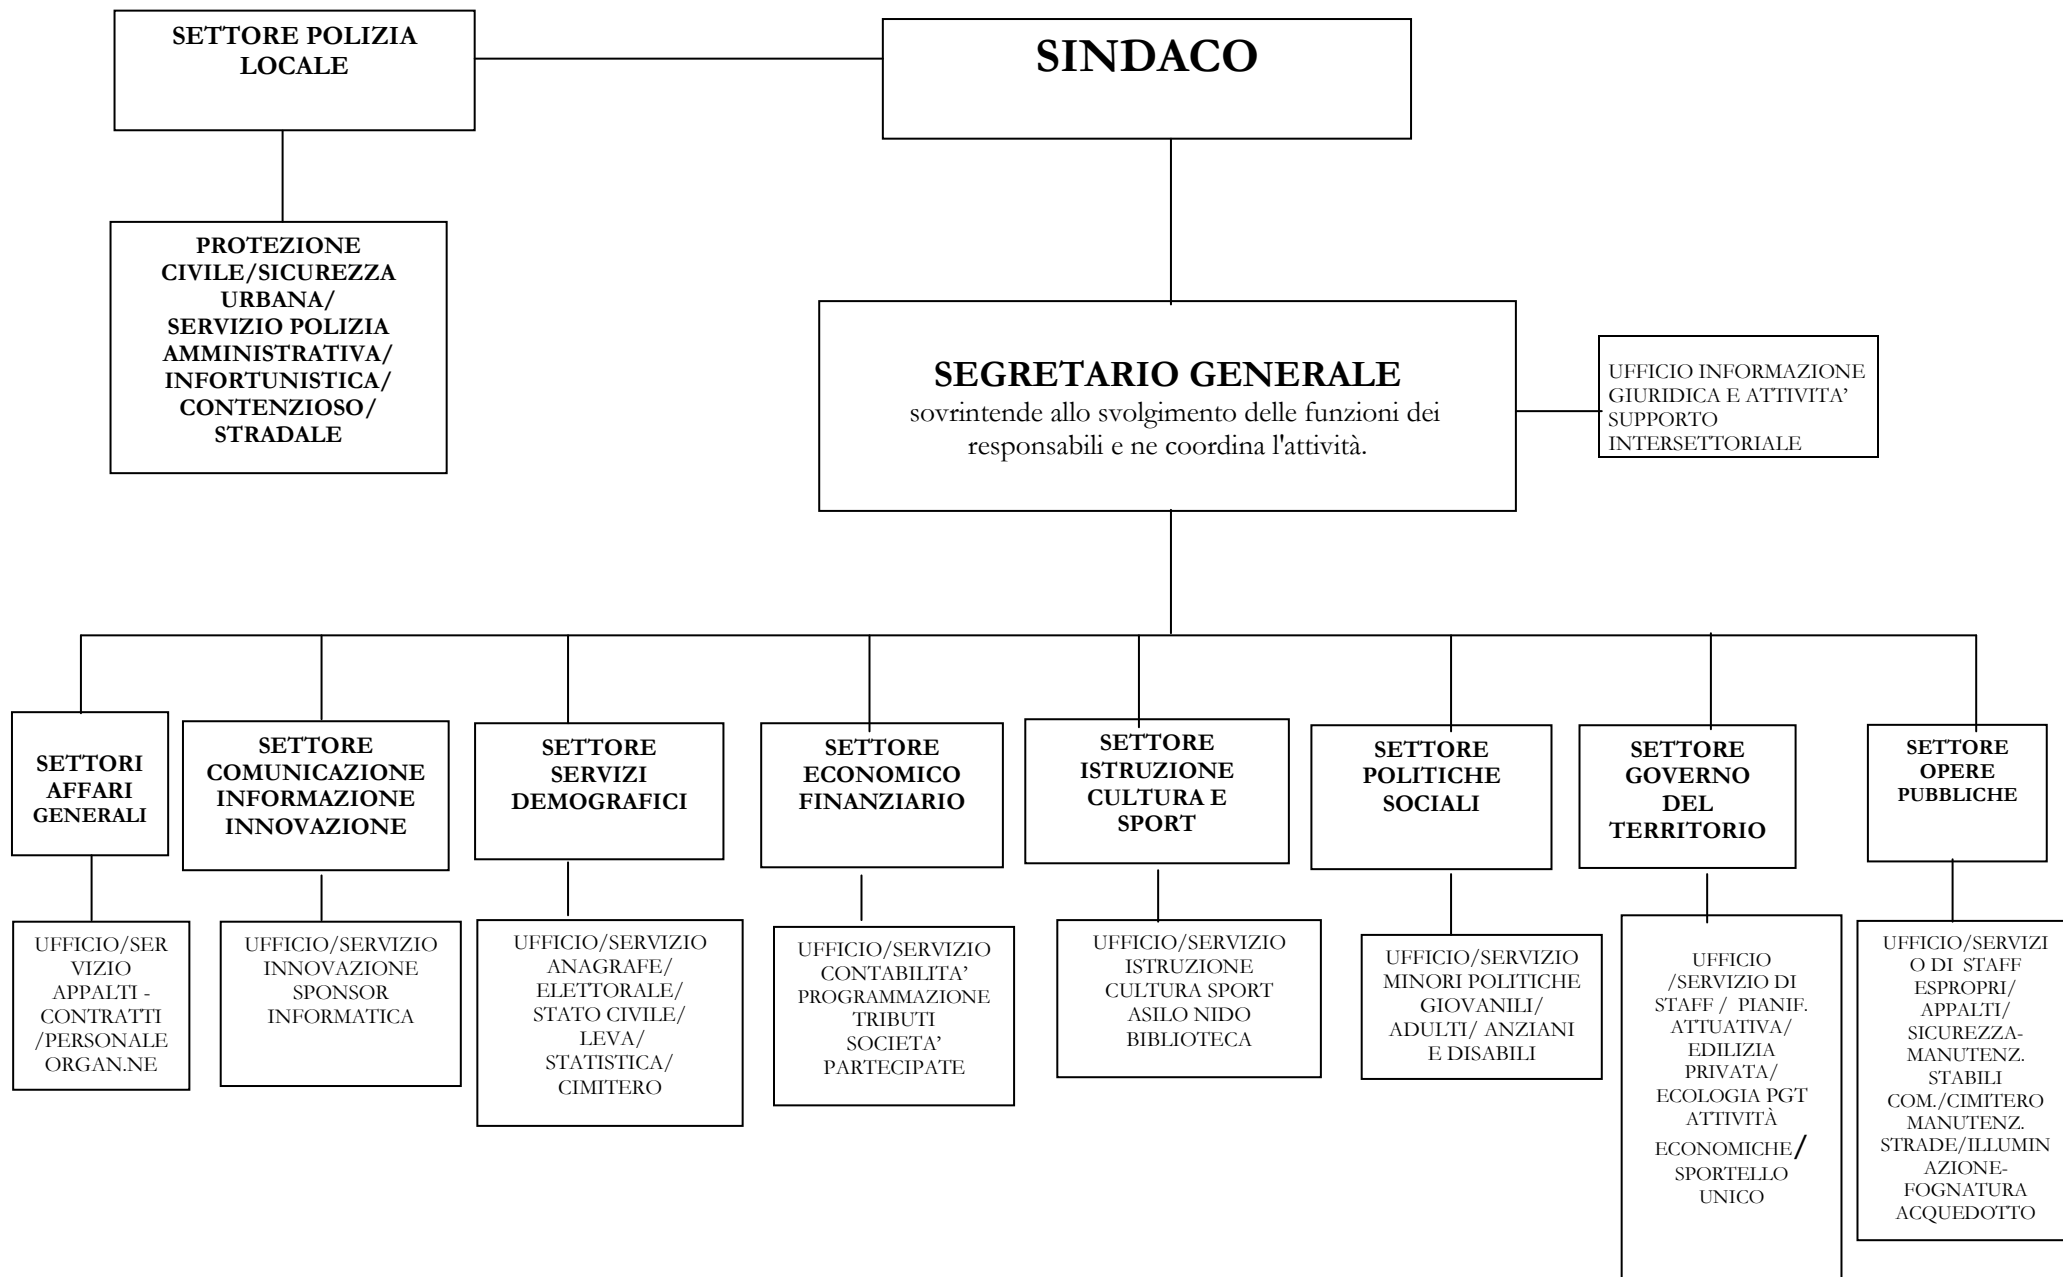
SETTORE POLIZIA LOCALE

SINDACO

PROTEZIONE CIVILE/SICUREZZA URBANA/ SERVIZIO POLIZIA AMMINISTRATIVA/ INFORTUNISTICA/ CONTENZIOSO/ STRADALE

SEGRETARIO GENERALE
sovrintende allo svolgimento delle funzioni dei responsabili e ne coordina l'attività.

UFFICIO INFORMAZIONE GIURIDICA E ATTIVITA' SUPPORTO INTERSETTORIALE

SETTORI AFFARI GENERALI

UFFICIO/SERVIZIO APPALTI - CONTRATTI /PERSONALE ORGAN.NE

SETTORE COMUNICAZIONE INFORMAZIONE INNOVAZIONE

UFFICIO/SERVIZIO INNOVAZIONE SPONSOR INFORMATICA

SETTORE SERVIZI DEMOGRAFICI

UFFICIO/SERVIZIO ANAGRAFE/ ELETTORALE/ STATO CIVILE/ LEVA/ STATISTICA/ CIMITERO

SETTORE ECONOMICO FINANZIARIO

UFFICIO/SERVIZIO CONTABILITA' PROGRAMMAZIONE TRIBUTI SOCIETA' PARTECIPATE

SETTORE ISTRUZIONE CULTURA E SPORT

UFFICIO/SERVIZIO ISTRUZIONE CULTURA SPORT ASILO NIDO BIBLIOTECA

SETTORE POLITICHE SOCIALI

UFFICIO/SERVIZIO MINORI POLITICHE GIOVANILI/ ADULTI/ ANZIANI E DISABILI

SETTORE GOVERNO DEL TERRITORIO

UFFICIO /SERVIZIO DI STAFF / PIANIF. ATTUATIVA/ EDILIZIA PRIVATA/ ECOLOGIA PGT ATTIVITÀ ECONOMICHE/ SPORTELLO UNICO

SETTORE OPERE PUBBLICHE

UFFICIO/SERVIZIO DI STAFF ESPROPRI/ APPALTI/ SICUREZZA-MANUTENZ. STABILI COM./CIMITERO MANUTENZ. STRADE/ILLUMINAZIONE-FOGNATURA ACQUEDOTTO